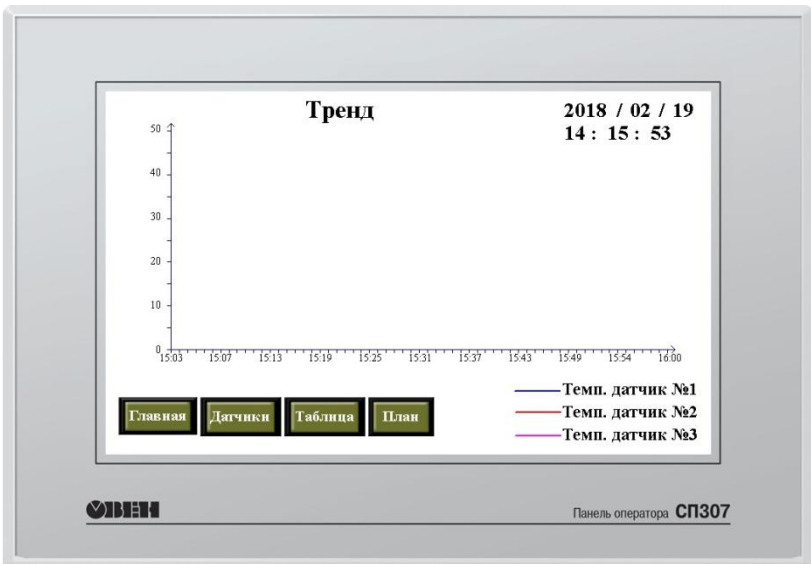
Тренд

2018 / 02 / 19
14 : 15 : 53

50
40
30
20
10
0

15:03 15:07 15:13 15:19 15:25 15:31 15:37 15:43 15:49 15:54 16:00

Главная Датчики Таблица План

Темп. датчик №1
Темп. датчик №2
Темп. датчик №3

ОВЕН

Панель оператора СП307